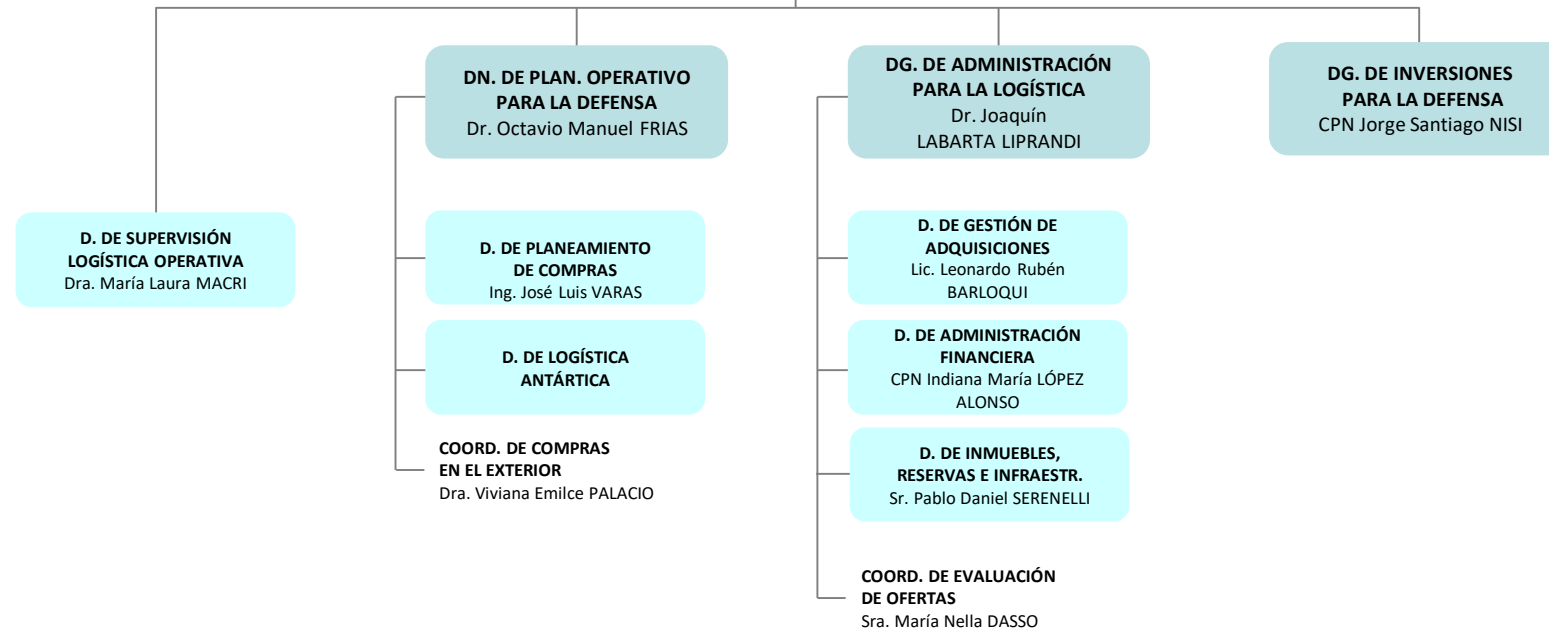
DN. DE PLAN. OPERATIVO PARA LA DEFENSA
Dr. Octavio Manuel FRIAS

DG. DE ADMINISTRACIÓN PARA LA LOGÍSTICA
Dr. Joaquín LABARTA LIPRANDI

DG. DE INVERSIONES PARA LA DEFENSA
CPN Jorge Santiago NISI

D. DE SUPERVISIÓN LOGÍSTICA OPERATIVA
Dra. María Laura MACRI

D. DE PLANEAMIENTO DE COMPRAS
Ing. José Luis VARAS

D. DE LOGÍSTICA ANTÁRTICA

COORD. DE COMPRAS EN EL EXTERIOR
Dra. Viviana Emilce PALACIO

D. DE GESTIÓN DE ADQUISICIONES
Lic. Leonardo Rubén BARLOQUI

D. DE ADMINISTRACIÓN FINANCIERA
CPN Indiana María LÓPEZ ALONSO

D. DE INMUEBLES, RESERVAS E INFRAESTR.
Sr. Pablo Daniel SERENELLI

COORD. DE EVALUACIÓN DE OFERTAS
Sra. María Nella DASSO